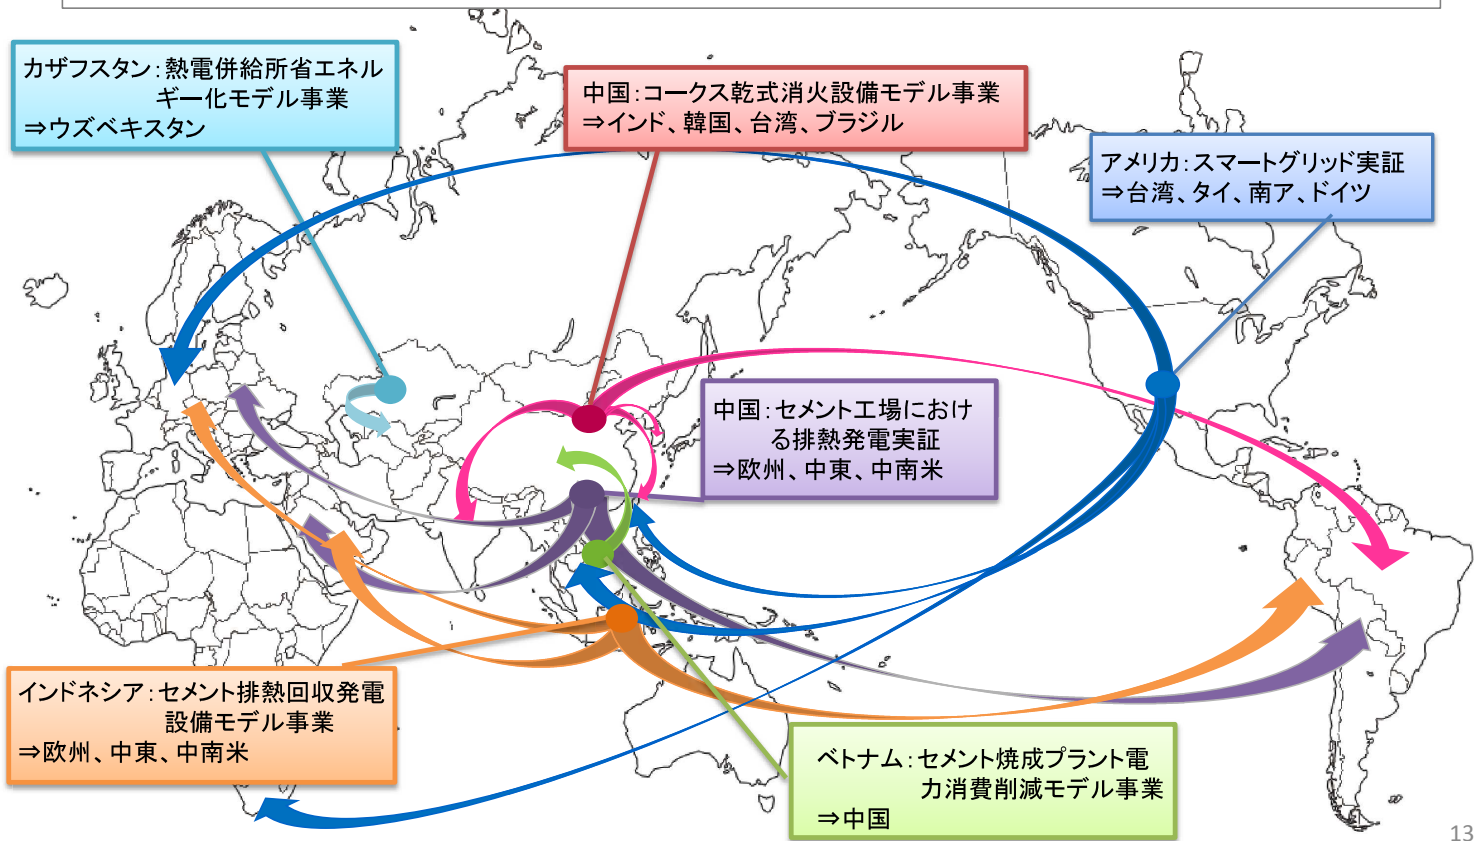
カザフスタン：熱電併給所省エネルギー化モデル事業
⇒ウズベキスタン

中国：コークス乾式消火設備モデル事業
⇒インド、韓国、台湾、ブラジル

アメリカ：スマートグリッド実証
⇒台湾、タイ、南ア、ドイツ

中国：セメント工場における排熱発電実証
⇒欧州、中東、中南米

インドネシア：セメント排熱回収発電設備モデル事業
⇒欧州、中東、中南米

ベトナム：セメント焼成プラント電力消費削減モデル事業
⇒中国

13